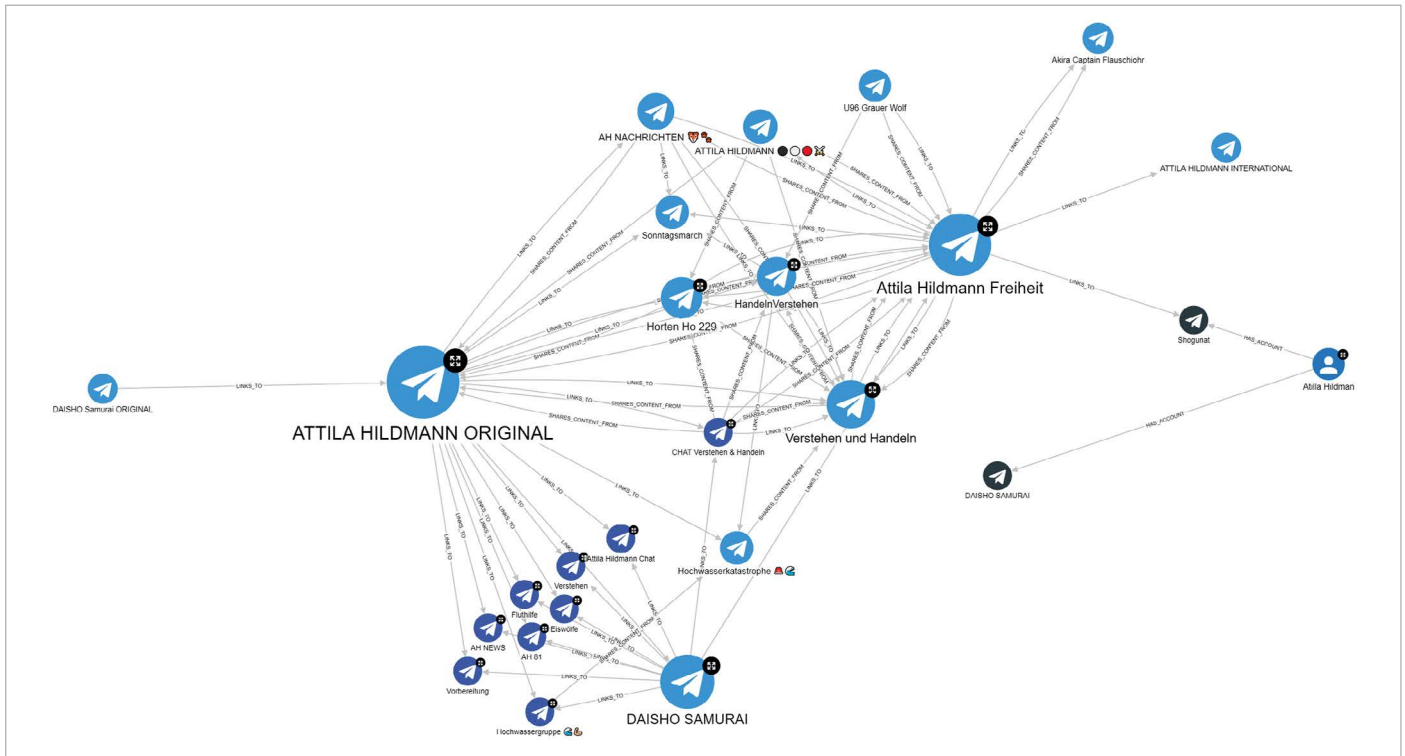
Akira Captain Flauschiohr

U96 Grauer Wolf

AH NACHRICHTEN 🛡️

ATTILA HILDMANN ⚫⚪🔴

ATTILA HILDMANN INTERNATIONAL

Sonntagsmarch

HandelnVerstehen

Attila Hildmann Freiheit

Horten Ho 229

Shogunat

Atilla Hildman

DAISHO Samurai ORIGINAL

ATTILA HILDMANN ORIGINAL

Verstehen und Handeln

CHAT Verstehen & Handeln

DAISHO SAMURAI

Attila Hildmann Chat

Hochwasserkatastrophe

Verstehen

Fluthilfe

Eiswölfe

AH NEWS

AH 81

Vorbereitung

Hochwassergruppe

DAISHO SAMURAI

LINKS_TO

SHARES_CONTENT_FROM

HAS_ACCOUNT